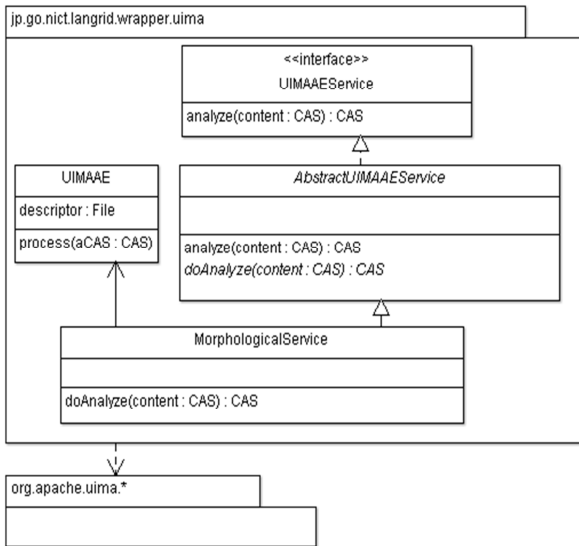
jp.go.nict.langrid.wrapper.uima

<<interface>>
UIMAAEService

analyze(content : CAS) : CAS

UIMAAE

descriptor : File

process(aCAS : CAS)

AbstractUIMAAEService

analyze(content : CAS) : CAS
doAnalyze(content : CAS) : CAS

MorphologicalService

doAnalyze(content : CAS) : CAS

org.apache.uima.*